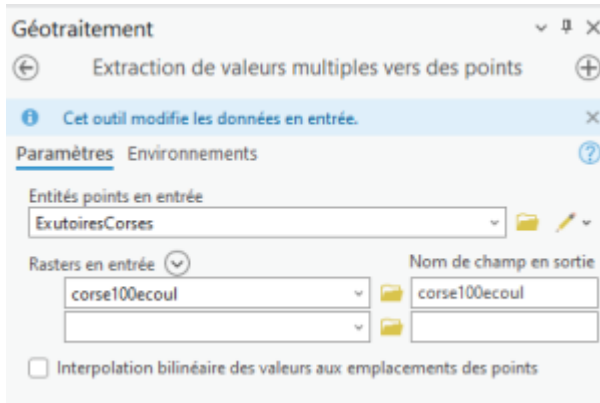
Géotraitement

Extraction de valeurs multiples vers des points

Cet outil modifie les données en entrée.

Paramètres Environnements

Entités points en entrée

ExutoiresCorses

Rasters en entrée

Nom de champ en sortie

corse100ecoul

corse100ecoul

Interpolation bilinéaire des valeurs aux emplacements des points